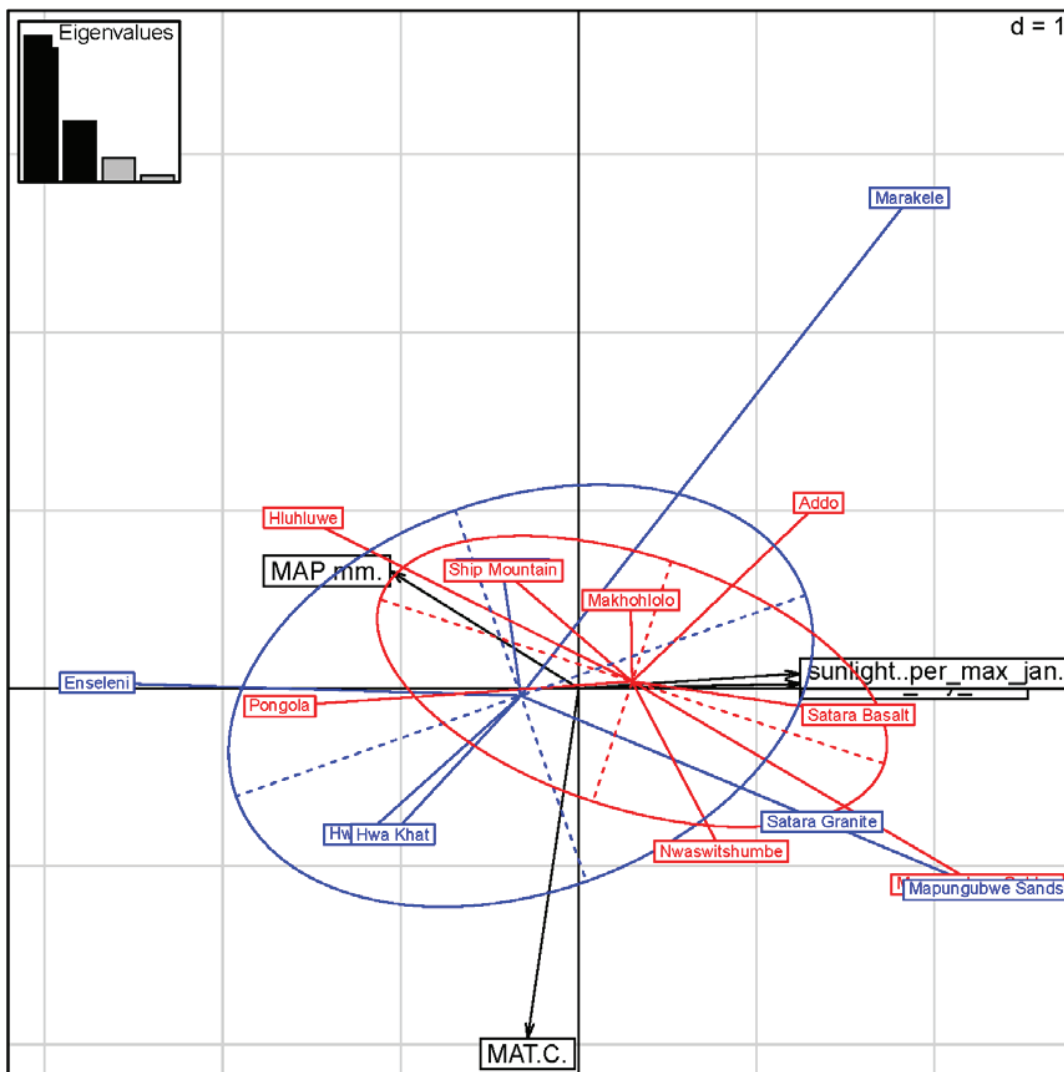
Eigenvalues

d = 1

Marakele

Addo

Hluhluwe

MAP.mm.

Ship Mountain

Makhohlolo

sunlight..per_max_jan.

Enseleni

Pongola

Satara Basalt

Hw

Hwa Khat

Satara Granite

Nwaswitshumbe

Mapungubwe Sands

MAT.C.